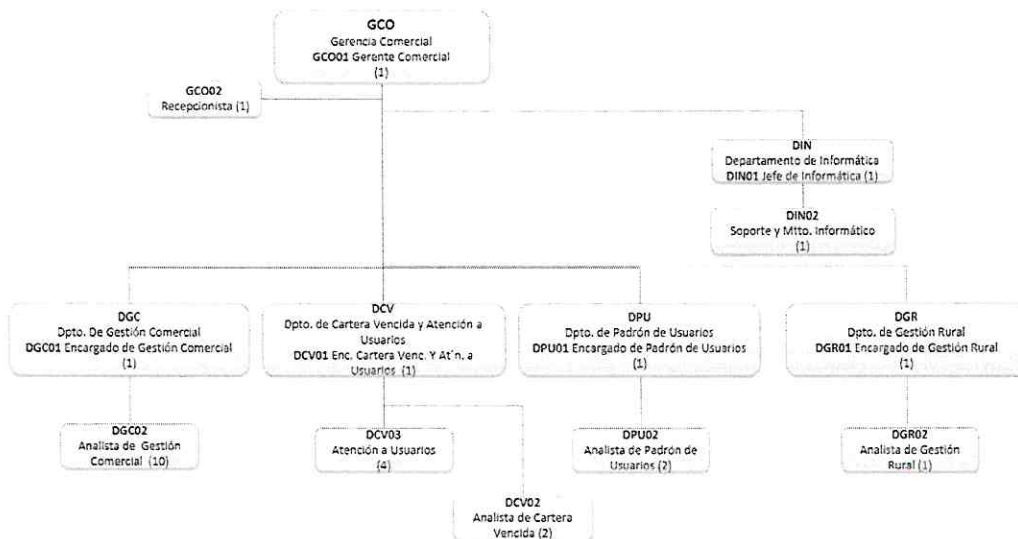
**GCO**
Gerencia Comercial
**GCO01** Gerente Comercial
(1)

**GCO02**
Recepcionista (1)

**DIN**
Departamento de Informática
**DIN01** Jefe de Informática (1)

**DIN02**
Soporte y Mtto. Informático
(1)

**DGC**
Dpto. De Gestión Comercial
**DGC01** Encargado de Gestión Comercial
(1)

**DCV**
Dpto. de Cartera Vencida y Atención a Usuarios
**DCV01** Enc. Cartera Venc. Y At´n. a Usuarios (1)

**DPU**
Dpto. de Padrón de Usuarios
**DPU01** Encargado de Padrón de Usuarios
(1)

**DGR**
Dpto. de Gestión Rural
**DGR01** Encargado de Gestión Rural
(1)

**DGC02**
Analista de Gestión Comercial (10)

**DCV03**
Atención a Usuarios
(4)

**DPU02**
Analista de Padrón de Usuarios (2)

**DGR02**
Analista de Gestión Rural (1)

**DCV02**
Analista de Cartera Vencida (2)